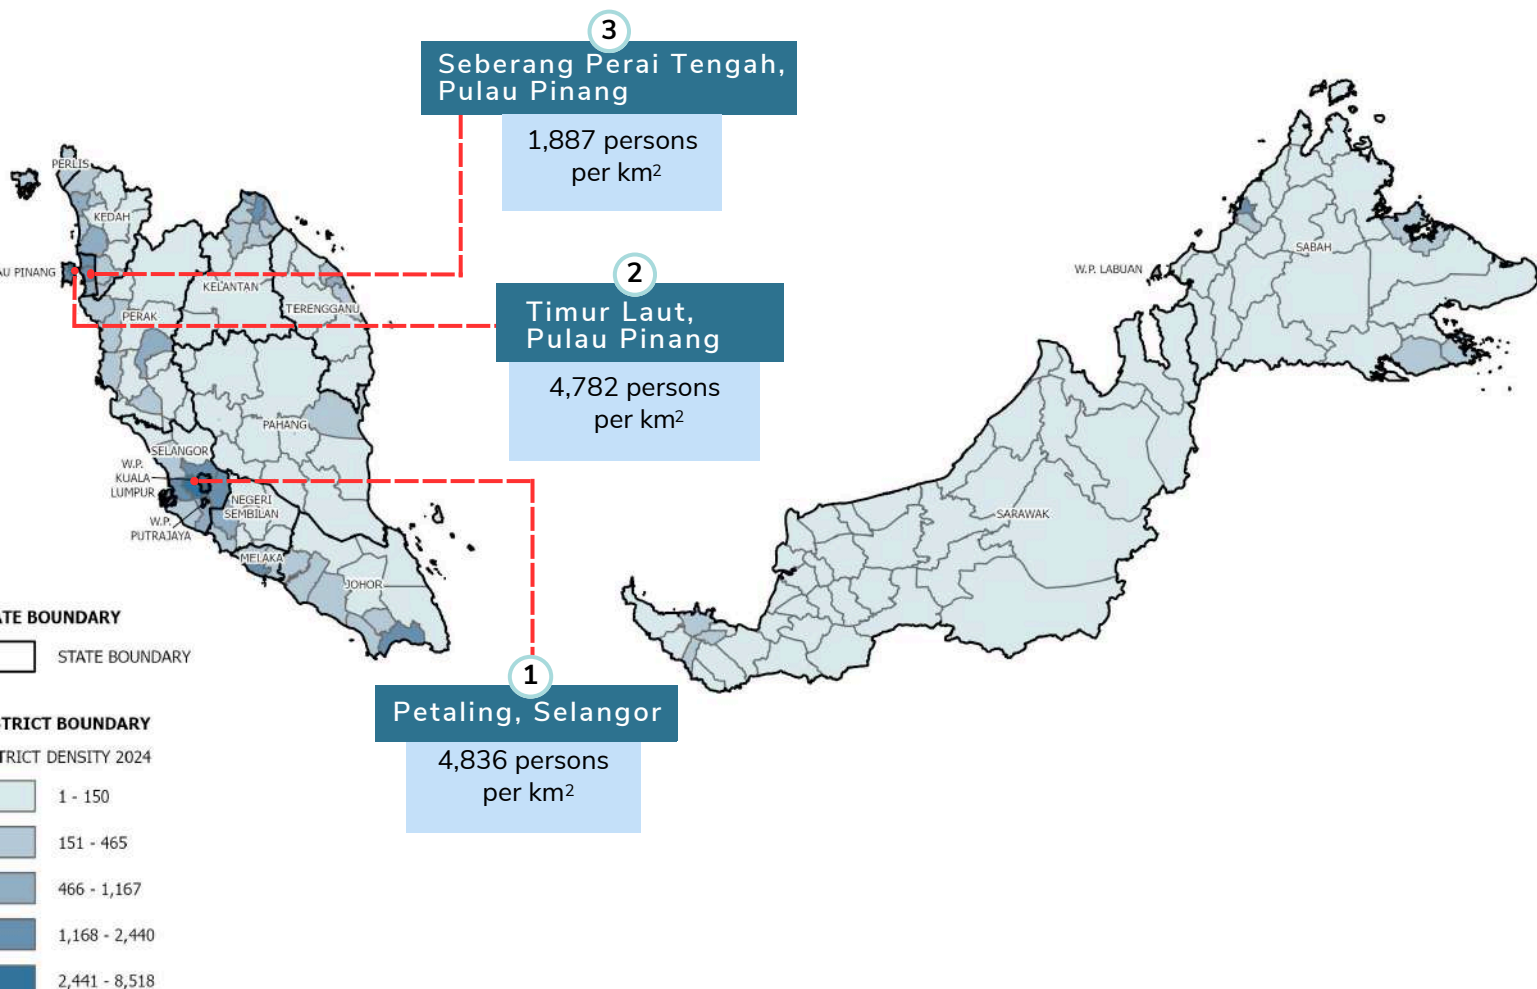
3
Seberang Perai Tengah, Pulau Pinang
1,887 persons per km$^2$

PERLIS
KEDAH
U PINANG
KELANTAN
TERENGGANU
PERAK

2
Timur Laut, Pulau Pinang
4,782 persons per km$^2$

W.P. LABUAN
SABAH

PAHANG
SELANGOR
W.P. KUALA LUMPUR
NEGERI SEMBILAN
W.P. PUTRAJAYA
MELAKA
JOHOR

SARAWAK

TE BOUNDARY
STATE BOUNDARY

TRICT BOUNDARY
TRICT DENSITY 2024
1 - 150
151 - 465
466 - 1,167
1,168 - 2,440
2,441 - 8,518

1
Petaling, Selangor
4,836 persons per km$^2$